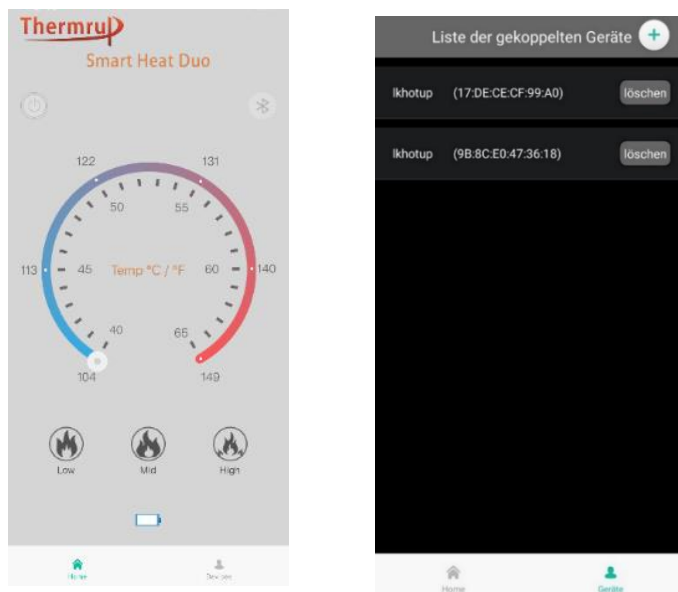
Thermrup
Smart Heat Duo

122
131
50
55
113
45
Temp °C / °F
60
140
40
65
104
149

Low
Mid
High

Home
Devices

Liste der gekoppelten Geräte +

lkhotup (17:DE:CE:CF:99:A0) löschen

lkhotup (9B:8C:E0:47:36:18) löschen

Home
Geräte